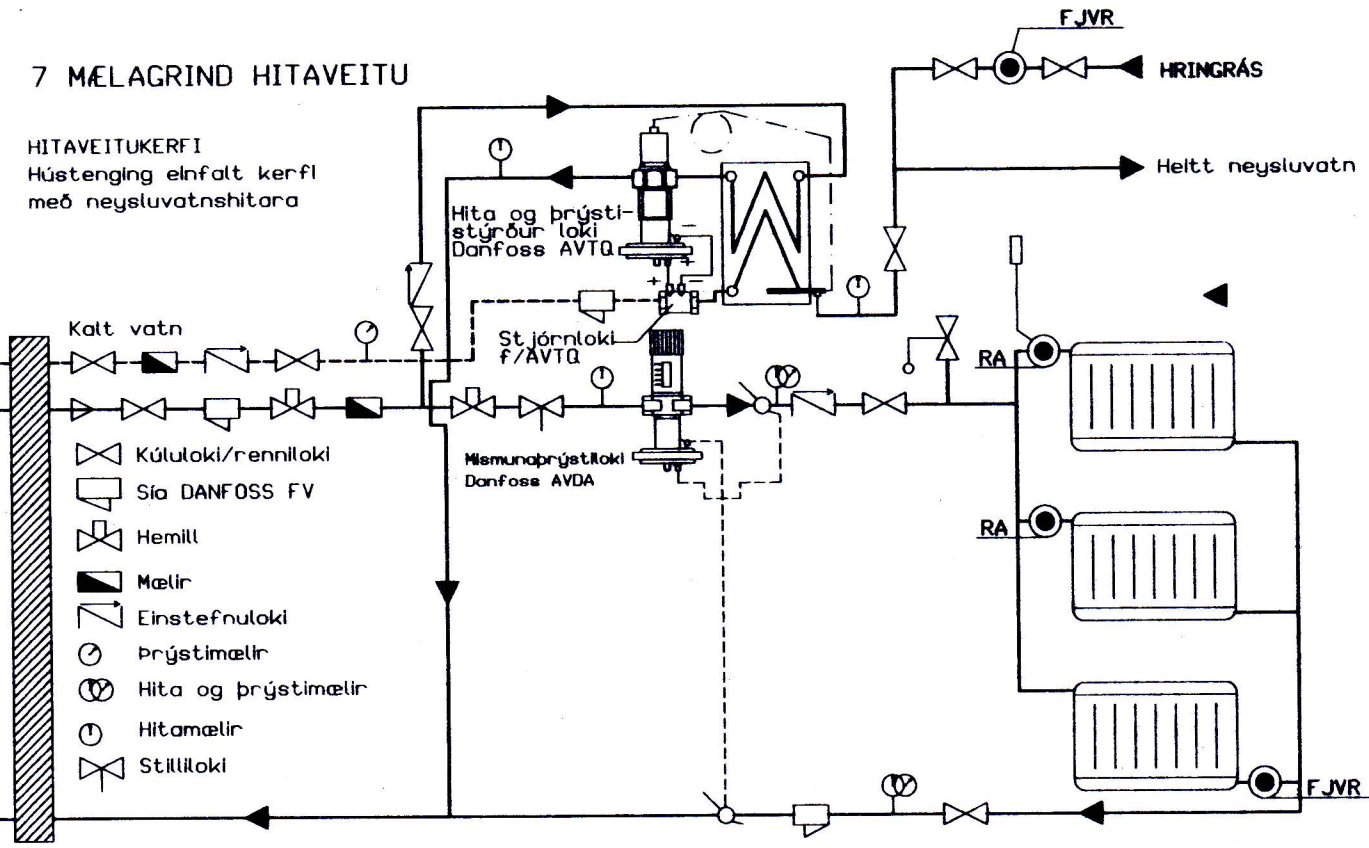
7 MÆLAGRIND HITAVEITU

HITAVEITUKERFI
Hústenging einfalt kerfi
með neysluvatnshitara

FJVR

HRINGRÁS

Heitt neysluvatn

Hita og þrýstistýrður loki
Danfoss AVTQ

Kalt vatn

Stjórnloki
f/AVTQ

RA

Mismunaþrýstiloki
Danfoss AVDA

RA

Kúluloki/renniloki
Sía DANFOSS FV
Hemill
Mælir
Einstefnuloki
Þrýstimælir
Hita og þrýstimælir
Hitamælir
Stilliloki

FJVR